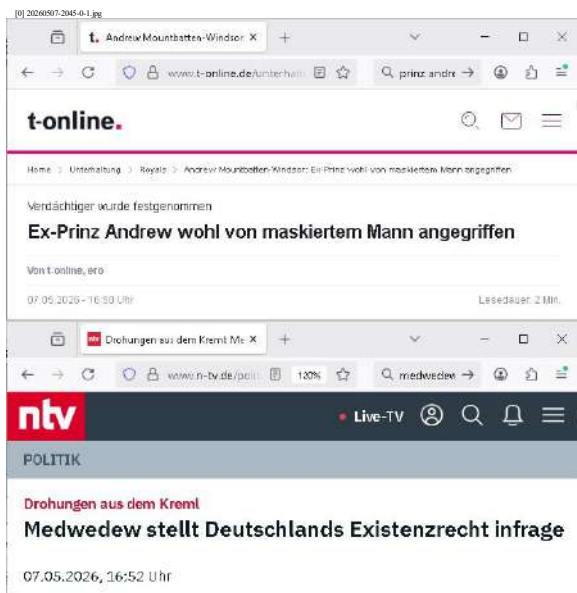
[0] 20260507-2045-0-1.jpg

t. Andrew Mountbatten-Windsor ×  +

www.t-online.de/unterhalt

prinz andre →

t-online.

Home > Unterhaltung > Royals > Andrew Mountbatten-Windsor: Ex-Prinz wohl von maskiertem Mann angegriffen

Verdächtiger wurde festgenommen

Ex-Prinz Andrew wohl von maskiertem Mann angegriffen

Von t-online, ero

07.05.2026 - 16:50 Uhr

Lesedauer: 2 Min.

Drohungen aus dem Kreml Me ×  +

www.n-tv.de/poli

120%

medwedew →

ntv

• Live-TV

POLITIK

Drohungen aus dem Kreml

Medwedew stellt Deutschlands Existenzrecht infrage

07.05.2026, 16:52 Uhr